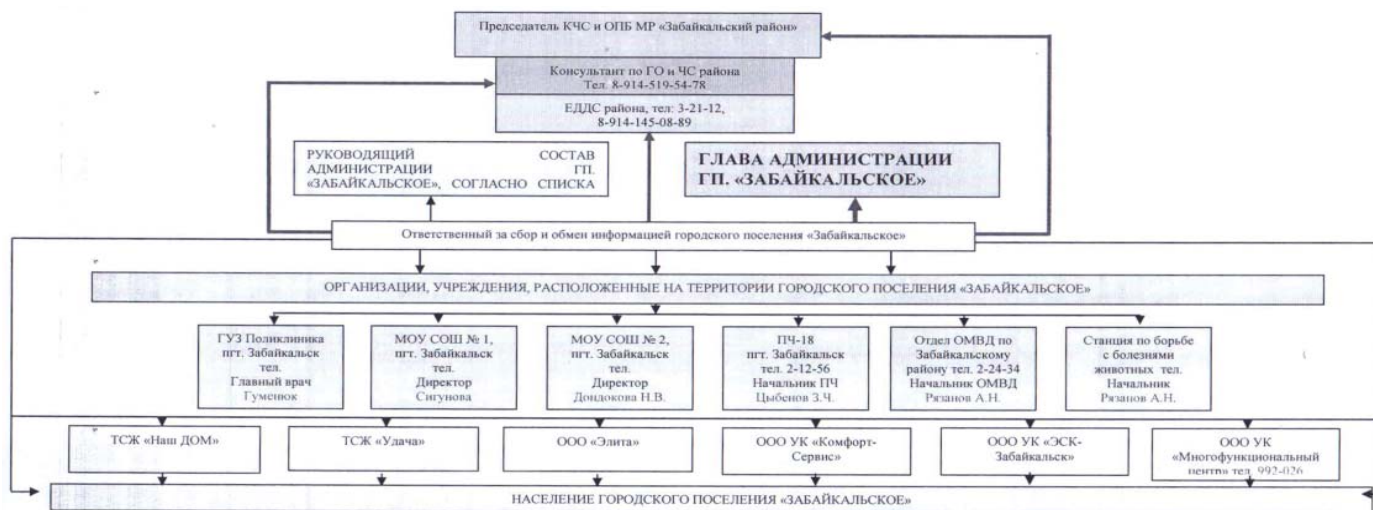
Председатель КЧС и ОПБ МР «Забайкальский район»

Консультант по ГО и ЧС района
Тел. 8-914-519-54-78

ЕДДС района, тел: 3-21-12,
8-914-145-08-89

РУКОВОДЯЩИЙ СОСТАВ АДМИНИСТРАЦИИ ГП. «ЗАБАЙКАЛЬСКОЕ», СОГЛАСНО СПИСКА

ГЛАВА АДМИНИСТРАЦИИ ГП. «ЗАБАЙКАЛЬСКОЕ»

Ответственный за сбор и обмен информацией городского поселения «Забайкальское»

ОРГАНИЗАЦИИ, УЧРЕЖДЕНИЯ, РАСПОЛОЖЕННЫЕ НА ТЕРРИТОРИИ ГОРОДСКОГО ПОСЕЛЕНИЯ «ЗАБАЙКАЛЬСКОЕ»

ГУЗ Поликлиника пгт. Забайкальск тел. Главный врач Гуменюк

МОУ СОШ № 1, пгт. Забайкальск тел. Директор Сигунова

МОУ СОШ № 2, пгт. Забайкальск тел. Директор Дондокова Н.В.

ПЧ-18 пгт. Забайкальск тел. 2-12-56 Начальник ПЧ Цыбенов З.Ч.

Отдел ОМВД по Забайкальскому району тел. 2-24-34 Начальник ОМВД Рязанов А.Н.

Станция по борьбе с болезнями животных тел. Начальник Рязанов А.Н.

ТСЖ «Наш ДОМ»

ТСЖ «Удача»

ООО «Элита»

ООО УК «Комфорт-Сервис»

ООО УК «ЭСК-Забайкальск»

ООО УК «Многофункциональный центр» тел. 992-026

НАСЕЛЕНИЕ ГОРОДСКОГО ПОСЕЛЕНИЯ «ЗАБАЙКАЛЬСКОЕ»